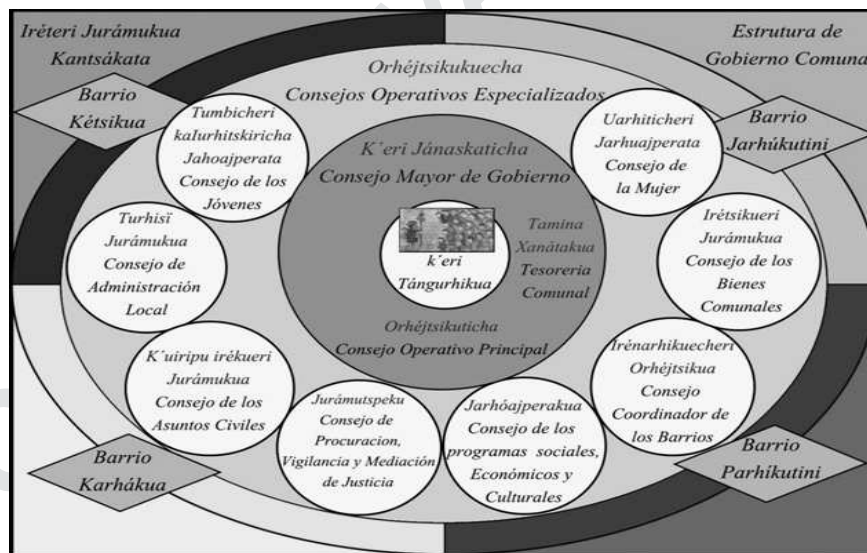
Iréteri Jurámukua Kantsákata

Estrutura de Gobierno Comunal

Barrio Kétsikua

Orhéjtsikukuecha
Consejos Operativos Especializados

Barrio Jarhúkutini

Tumbicheri kalurhitskiricha Jahoajperata Consejo de los Jóvenes

K´eri Jánaskaticha
Consejo Mayor de Gobierno

Uarhiticheri Jarhuajperata Consejo de la Mujer

Turhisï Jurámukua Consejo de Administración Local

k´eri Tángurhikua

Tamina Xanátakua Tesoreria Comunal

Irétsikueri Jurámukua Consejo de los Bienes Comunales

Orhéjtsikuticha
Consejo Operativo Principal

K´uiripu irékueri Jurámukua Consejo de los Asuntos Civiles

Irénarhikuecheri Orhéjtsikua Consejo Coordinador de los Barrios

Jurámutspeku Consejo de Procuracion, Vigilancia y Mediación de Justicia

Jarhóajperakua Consejo de los programas sociales, Económicos y Culturales

Barrio Karhákua

Barrio Parhíkutini